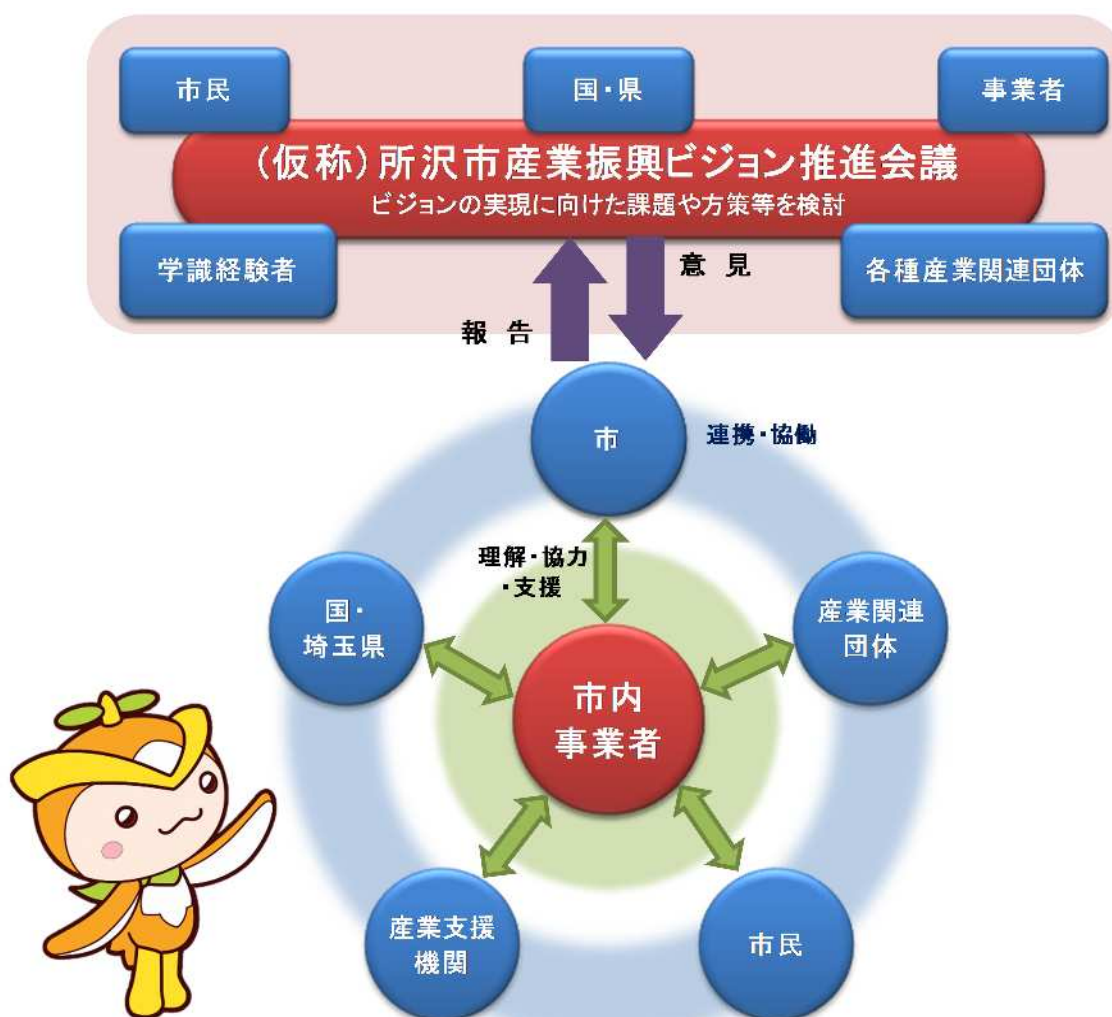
市民

国・県

事業者

（仮称）所沢市産業振興ビジョン推進会議

ビジョンの実現に向けた課題や方策等を検討

学識経験者

各種産業関連団体

意 見

報 告

市

連携・協働

理解・協力・支援

国・埼玉県

産業関連団体

市内事業者

産業支援機関

市民